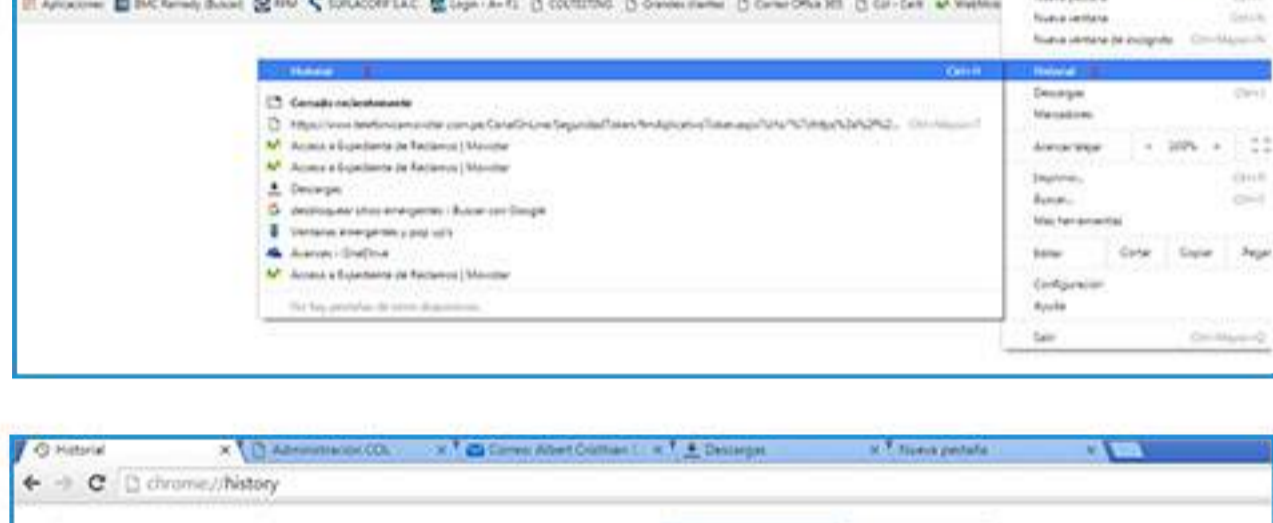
Aplicaciones BMC Remedy (Buscar) RPM SOFLACORP S.A.C. Login - A+ F1 COLTESTING Grandes clientes Correo Office 365 Col - Certi WebMail

Historial Ctrl+H

Cerrado recientemente
https://www.telefonicamovistar.com.pe/CanalOnLine/SeguridadToken/frmAplicativoToken.aspx?Url=%7chttps%3a%2f%2... Ctrl+Mayús+T
Acceso a Expediente de Reclamos | Movistar
Acceso a Expediente de Reclamos | Movistar
Descargas
desbloquear sitios emergentes - Buscar con Google
Ventanas emergentes y pop up's
Avances - OneDrive
Acceso a Expediente de Reclamos | Movistar
No hay pestañas de otros dispositivos

Nueva ventana Ctrl+N
Nueva ventana de incógnito Ctrl+Mayús+N
Historial
Descargas Ctrl+J
Marcadores
Acercar/alejar - 100% +
Imprimir... Ctrl+P
Buscar... Ctrl+F
Más herramientas
Editar Cortar Copiar Pegar
Configuración
Ayuda
Salir Ctrl+Mayús+Q

Historial × Administración COL × Correo: Albert Cristhian × Descargas × Nueva pestaña ×
chrome://history